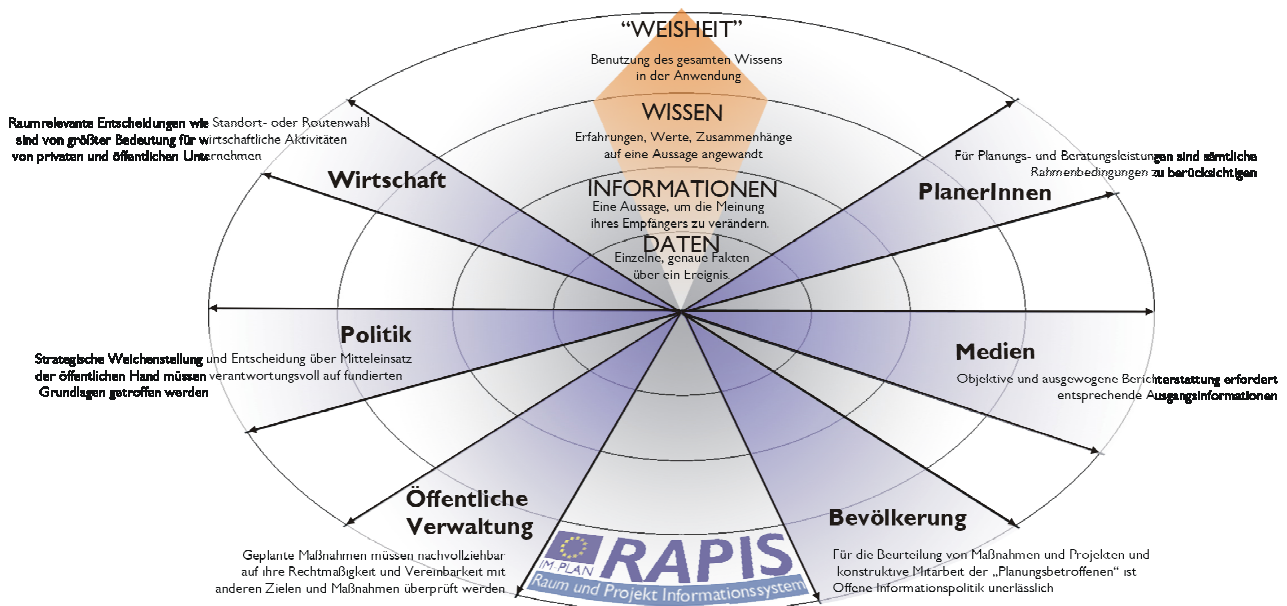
“WEISHEIT”
Benutzung des gesamten Wissens in der Anwendung

WISSEN
Erfahrungen, Werte, Zusammenhänge auf eine Aussage angewandt

INFORMATIONEN
Eine Aussage, um die Meinung ihres Empfängers zu verändern.

DATEN
Einzelne, genaue Fakten über ein Ereignis.

Raumrelevante Entscheidungen wie Standort- oder Routenwahl sind von größter Bedeutung für wirtschaftliche Aktivitäten von privaten und öffentlichen Unternehmen

Wirtschaft

Für Planungs- und Beratungsleistungen sind sämtliche Rahmenbedingungen zu berücksichtigen

PlanerInnen

Politik

Strategische Weichenstellung und Entscheidung über Mitteleinsatz der öffentlichen Hand müssen verantwortungsvoll auf fundierten Grundlagen getroffen werden

Medien

Objektive und ausgewogene Berichterstattung erfordert entsprechende Ausgangsinformationen

Öffentliche Verwaltung

Geplante Maßnahmen müssen nachvollziehbar auf ihre Rechtmäßigkeit und Vereinbarkeit mit anderen Zielen und Maßnahmen überprüft werden

IM:PLAN
RAPIS
Raum und Projekt Informationssystem

Bevölkerung

Für die Beurteilung von Maßnahmen und Projekten und konstruktive Mitarbeit der „Planungsbetroffenen“ ist Offene Informationspolitik unerlässlich